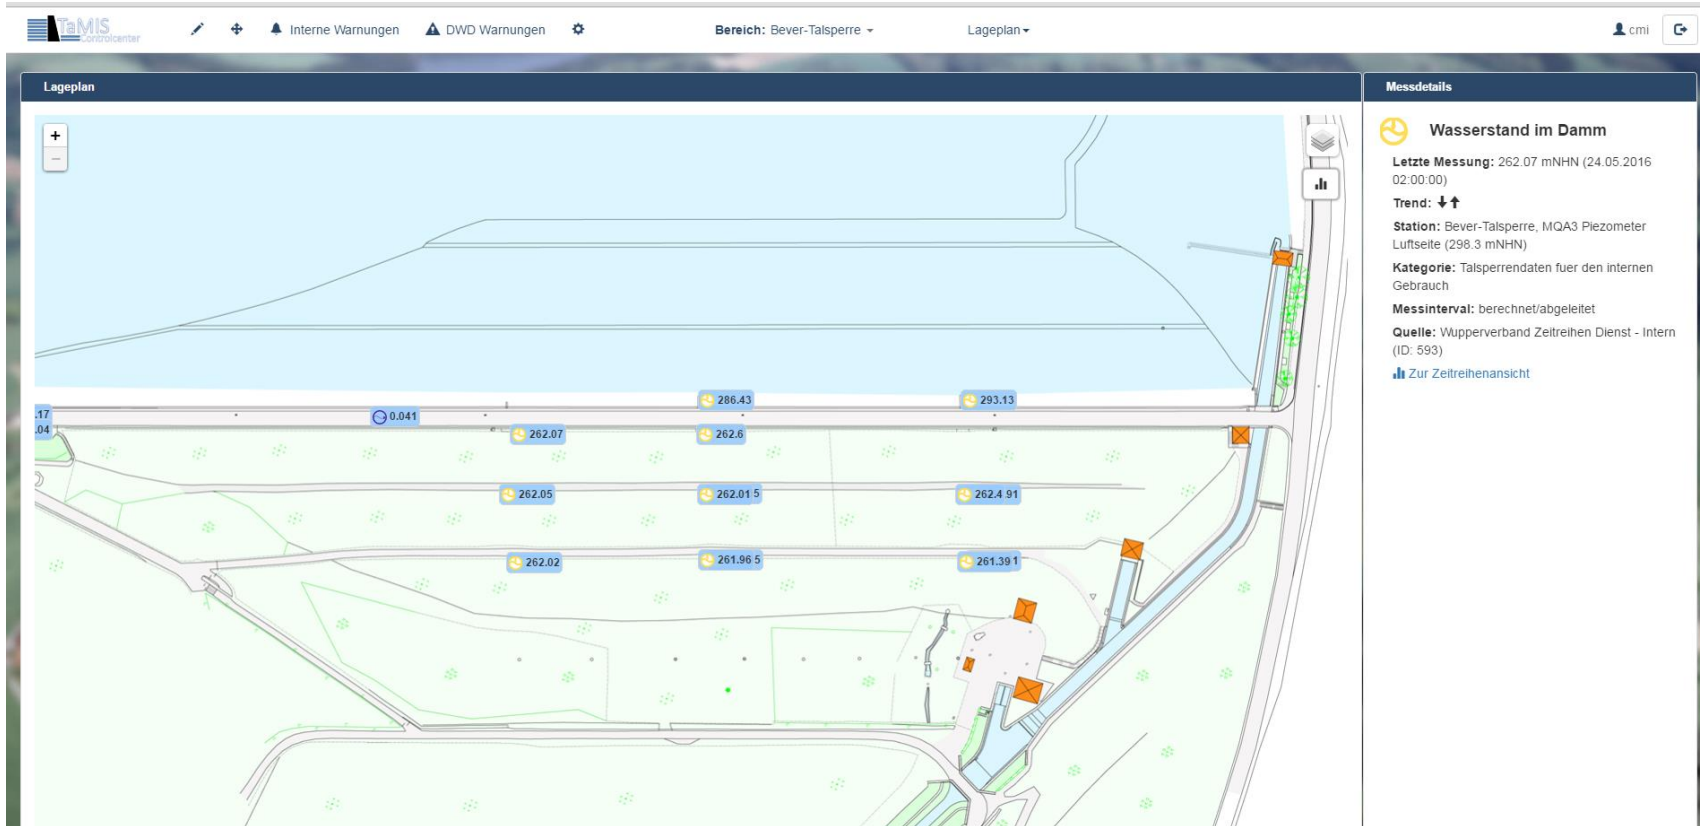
TaMIS Controlcenter

Interne Warnungen DWD Warnungen

Bereich: Bever-Talsperre

Lageplan

cmi

Lageplan

+
−

.17
.04
0.041
286.43
293.13
262.07
262.6
262.05
262.01 5
262.4 91
262.02
261.96 5
261.39 1

Messdetails

Wasserstand im Damm

Letzte Messung: 262.07 mNHN (24.05.2016 02:00:00)

Trend:

Station: Bever-Talsperre, MQA3 Piezometer Luftseite (298.3 mNHN)

Kategorie: Talsperrendaten fuer den internen Gebrauch

Messinterval: berechnet/abgeleitet

Quelle: Wupperverband Zeitreihen Dienst - Intern (ID: 593)

Zur Zeitreihenansicht